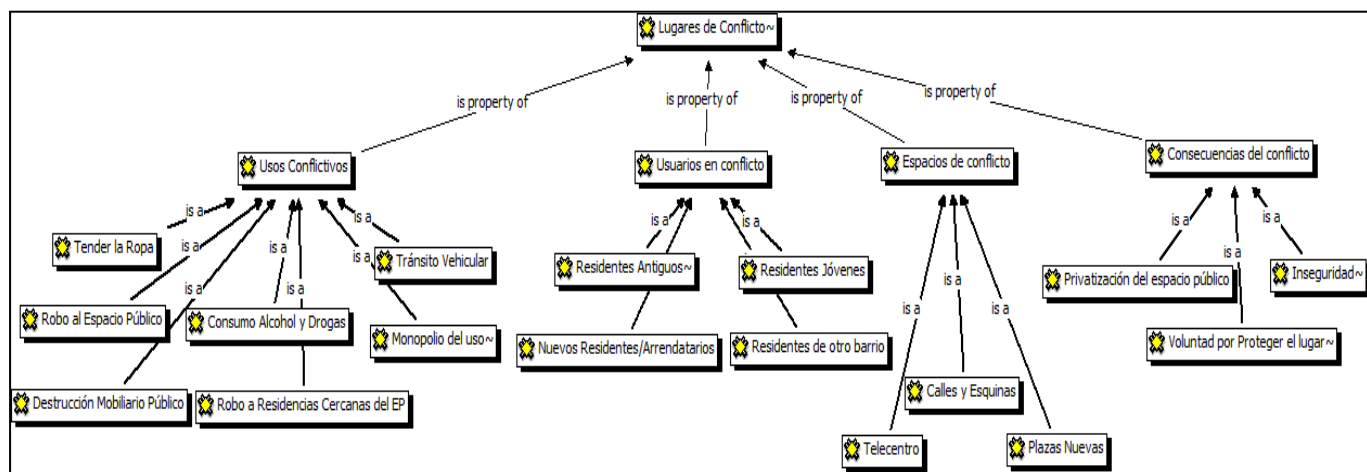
Lugares de Conflicto~

is property of
is property of
is property of
is property of

Usos Conflictivos
Usuarios en conflicto
Espacios de conflicto
Consecuencias del conflicto

is a
is a
is a
is a
is a
is a
is a

Tender la Ropa
Tránsito Vehicular
Robo al Espacio Público
Consumo Alcohol y Drogas
Monopolio del uso~
Destrucción Mobiliario Público
Robo a Residencias Cercanas del EP

is a
is a

Residentes Antiguos~
Residentes Jóvenes
Nuevos Residentes/Arrendatarios
Residentes de otro barrio

is a
is a
is a

Calles y Esquinas
Telecentro
Plazas Nuevas

is a
is a
is a

Privatización del espacio público
Inseguridad~
Voluntad por Proteger el lugar~